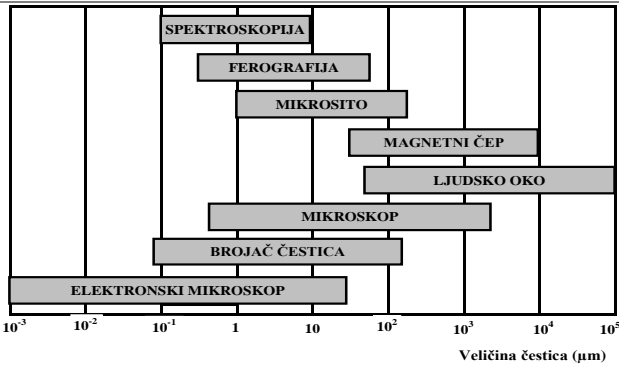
SPEKTROSKOPIJA

FEROGRAFIJA

MIKROSITO

MAGNETNI ČEP

LJUDSKO OKO

MIKROSKOP

BROJAČ ČESTICA

ELEKTRONSKI MIKROSKOP

$10^{-3}$ $10^{-2}$ $10^{-1}$ 1 10 $10^{2}$ $10^{3}$ $10^{4}$ $10^{5}$

Veličina čestica (μm)